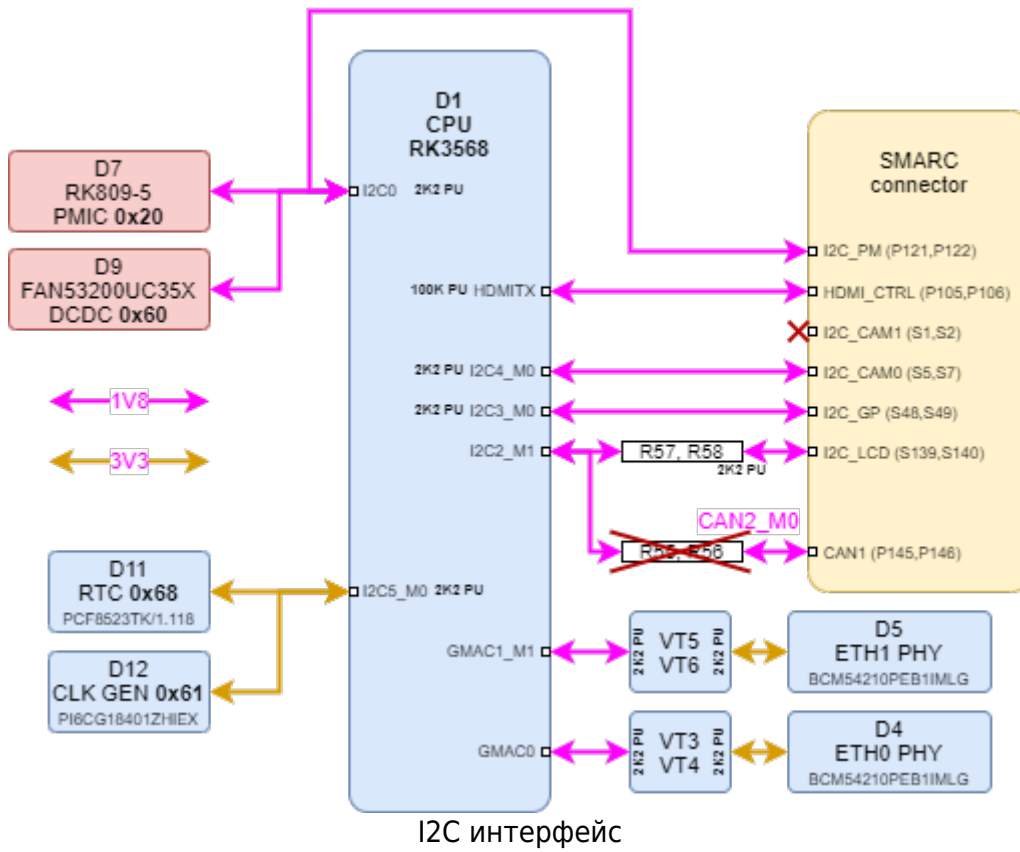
D7
RK809-5
PMIC 0x20

D9
FAN53200UC35X
DCDC 0x60

1V8

3V3

D11
RTC 0x68
PCF8523TK/1.118

D12
CLK GEN 0x61
PI6CG18401ZHIEX

D1
CPU
RK3568

I2C0 2K2 PU

100K PU HDMITX

2K2 PU I2C4_M0

2K2 PU I2C3_M0

I2C2_M1

I2C5_M0 2K2 PU

GMAC1_M1

GMAC0

R57, R58
2K2 PU

CAN2_M0
R55, R56

2K2 PU
VT5
VT6
2K2 PU

2K2 PU
VT3
VT4
2K2 PU

SMARC
connector

I2C_PM (P121,P122)
HDMI_CTRL (P105,P106)
I2C_CAM1 (S1,S2)
I2C_CAM0 (S5,S7)
I2C_GP (S48,S49)
I2C_LCD (S139,S140)
CAN1 (P145,P146)

D5
ETH1 PHY
BCM54210PEB1IMLG

D4
ETH0 PHY
BCM54210PEB1IMLG

I2C интерфейс